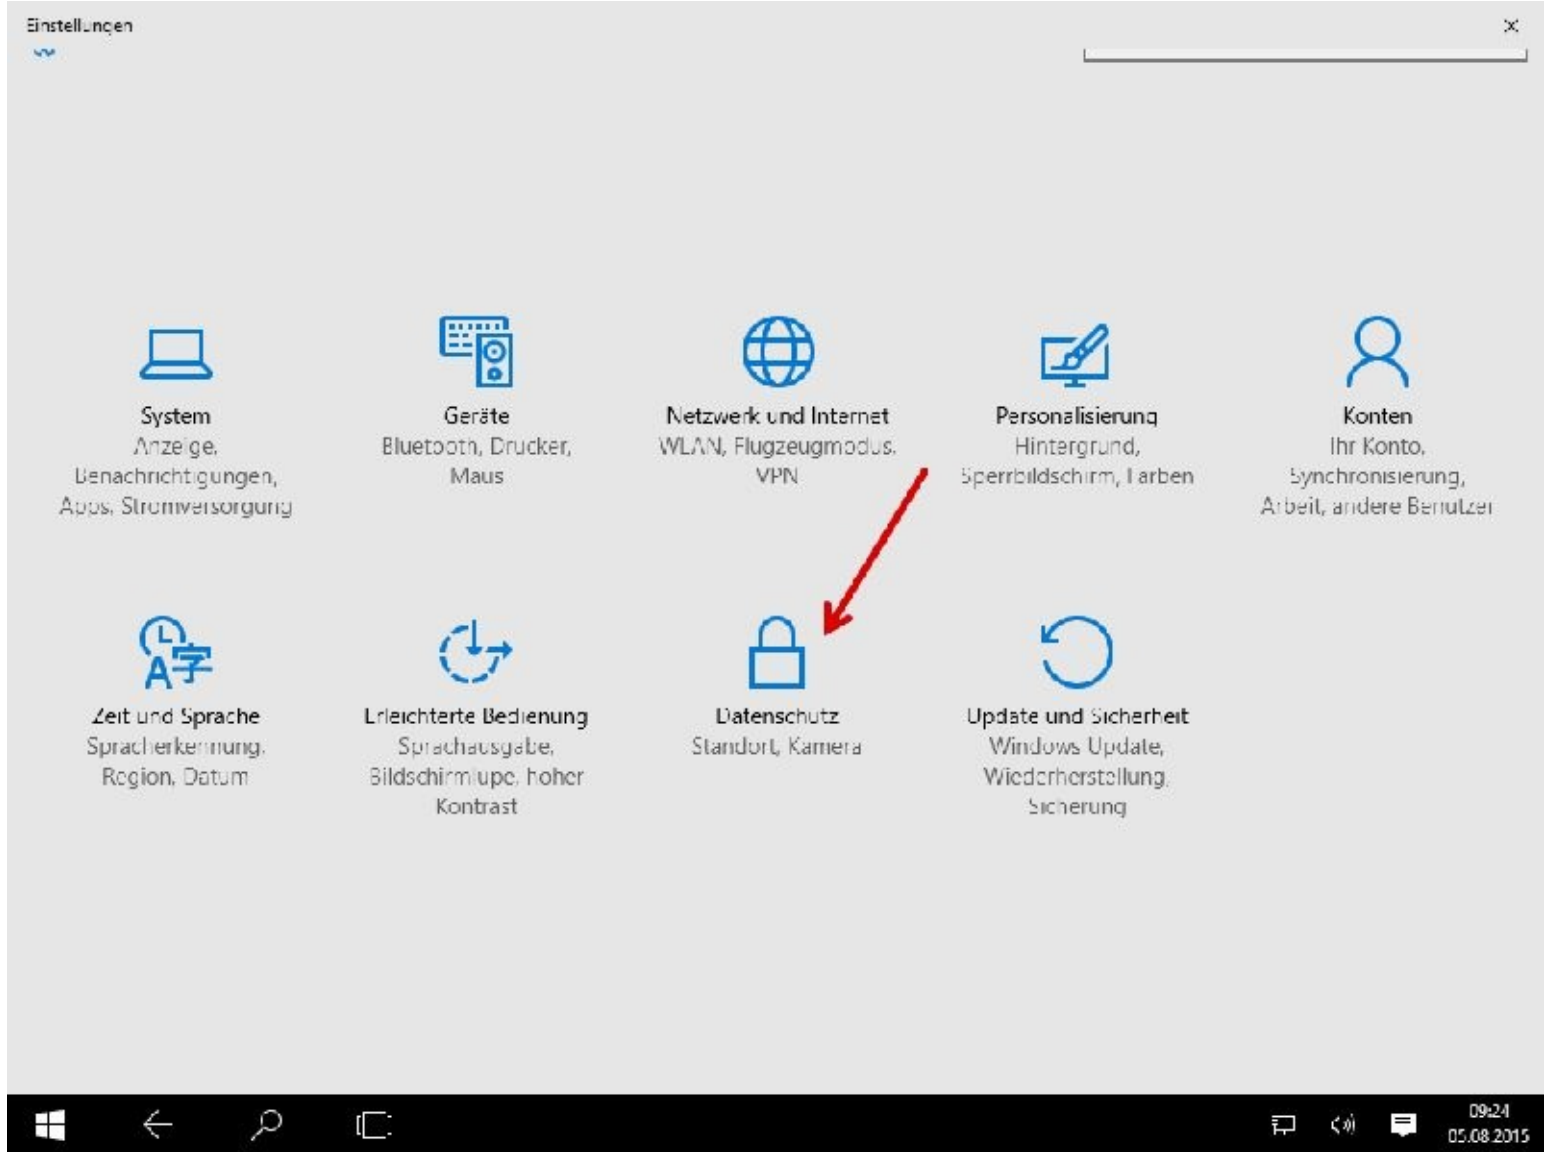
Einstellungen

×

System
Anzeige, Benachrichtigungen, Apps, Stromversorgung

Geräte
Bluetooth, Drucker, Maus

Netzwerk und Internet
WLAN, Flugzeugmodus, VPN

Personalisierung
Hintergrund, Sperrbildschirm, Farben

Konten
Ihr Konto, Synchronisierung, Arbeit, andere Benutzer

Zeit und Sprache
Spracherkennung, Region, Datum

Erleichterte Bedienung
Sprachausgabe, Bildschirmlupe, hoher Kontrast

Datenschutz
Standort, Kamera

Update und Sicherheit
Windows Update, Wiederherstellung, Sicherung

09:24
05.08.2015